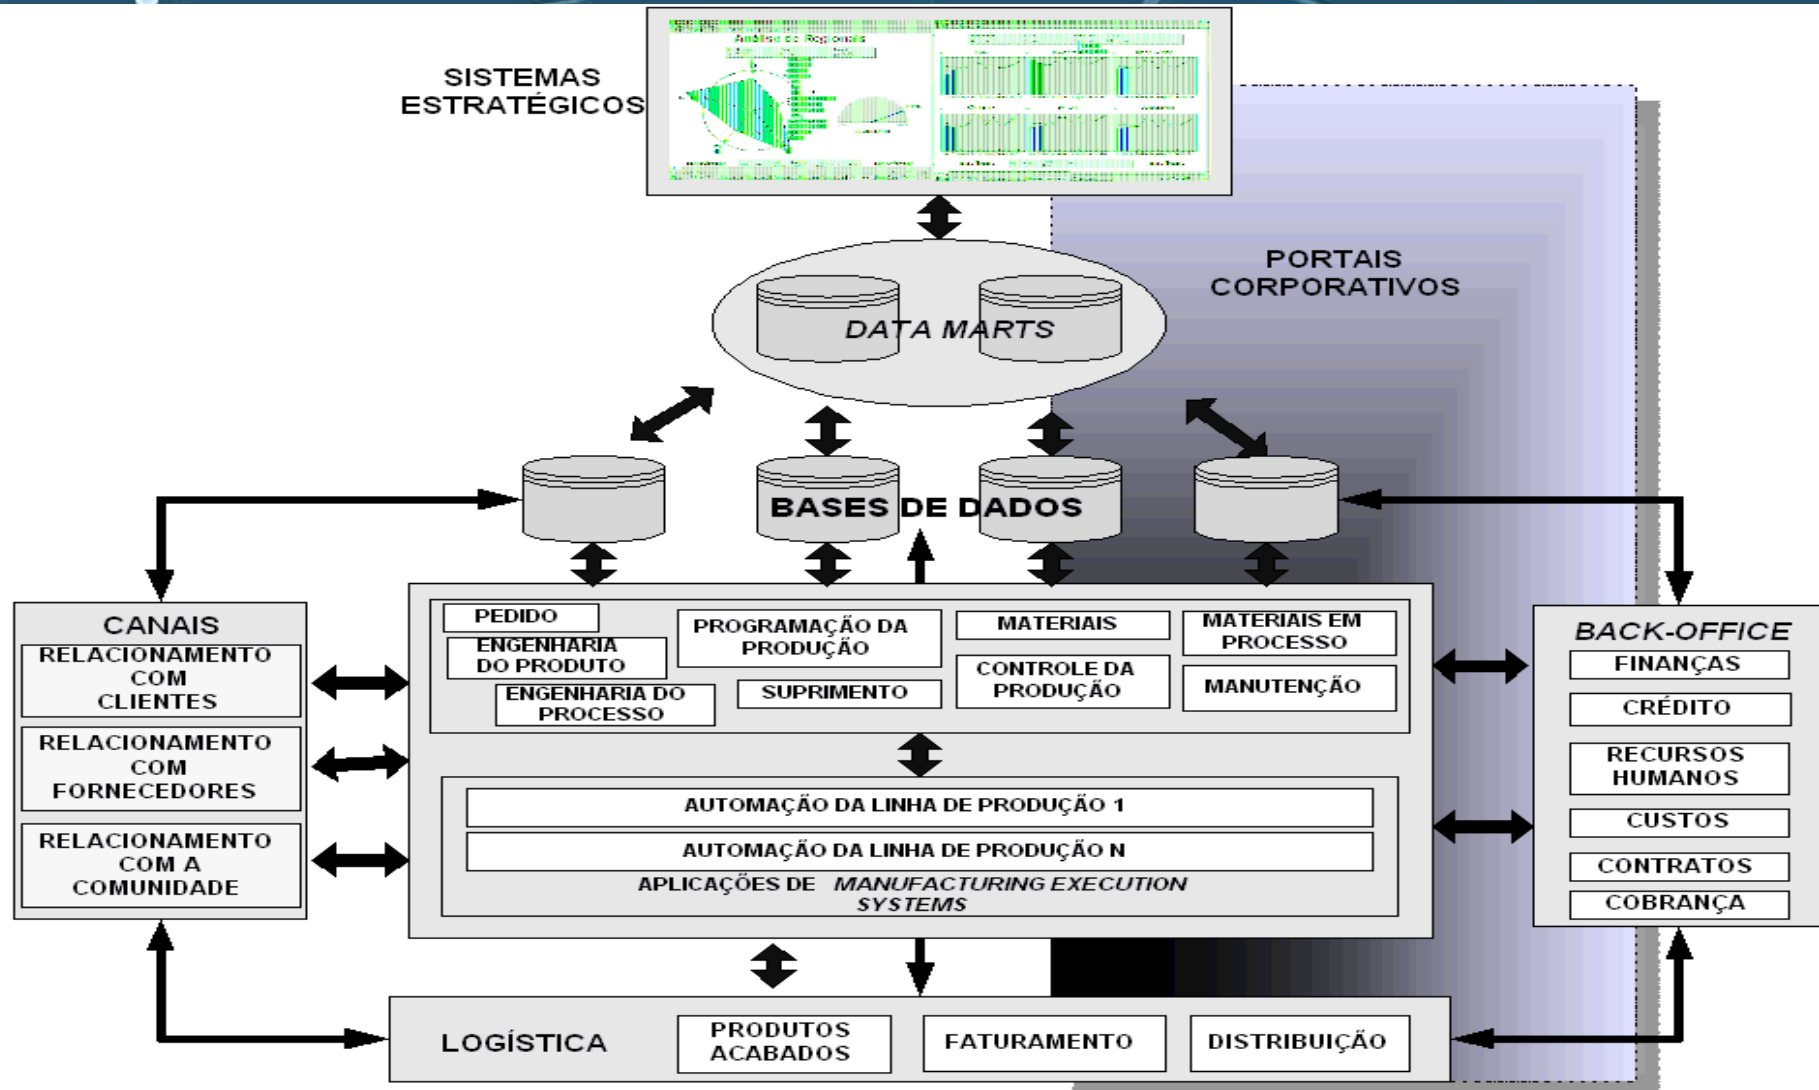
Análise de Regionais

SISTEMAS ESTRATÉGICOS

PORTAIS CORPORATIVOS

DATA MARTS

BASES DE DADOS

CANAIS
RELACIONAMENTO COM CLIENTES
RELACIONAMENTO COM FORNECEDORES
RELACIONAMENTO COM A COMUNIDADE

PEDIDO
ENGENHARIA DO PRODUTO
ENGENHARIA DO PROCESSO
PROGRAMAÇÃO DA PRODUÇÃO
SUPRIMENTO
MATERIAIS
CONTROLE DA PRODUÇÃO
MATERIAIS EM PROCESSO
MANUTENÇÃO

AUTOMAÇÃO DA LINHA DE PRODUÇÃO 1
AUTOMAÇÃO DA LINHA DE PRODUÇÃO N
APLICAÇÕES DE MANUFACTURING EXECUTION SYSTEMS

BACK-OFFICE
FINANÇAS
CRÉDITO
RECURSOS HUMANOS
CUSTOS
CONTRATOS
COBRANÇA

LOGÍSTICA
PRODUTOS ACABADOS
FATURAMENTO
DISTRIBUIÇÃO